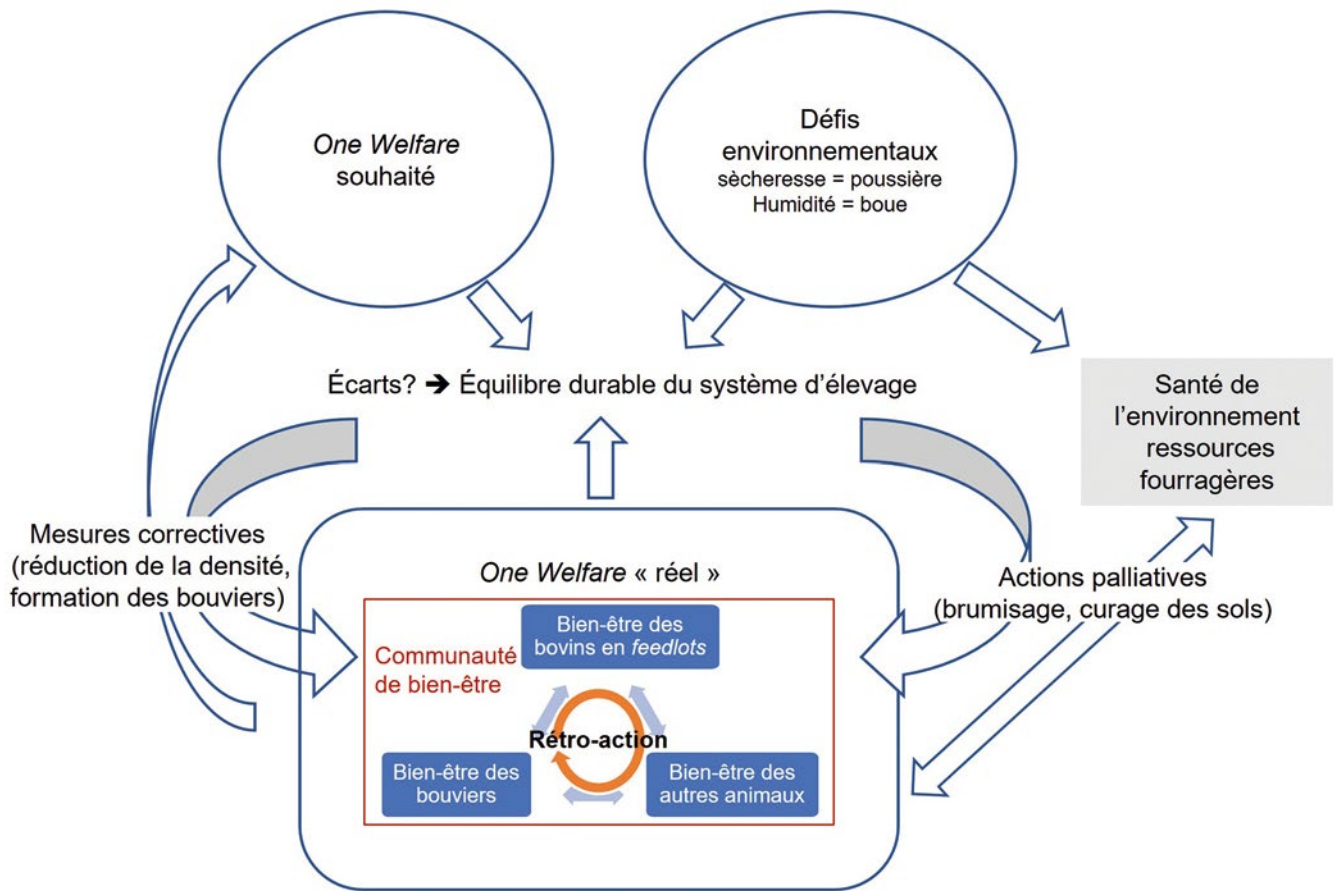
*One Welfare* souhaité

Défis environnementaux
sècheresse = poussière
Humidité = boue

Écarts? ➔ Équilibre durable du système d'élevage

Santé de l'environnement ressources fourragères

Mesures correctives (réduction de la densité, formation des bouviers)

*One Welfare* « réel »

Actions palliatives (brumisage, curage des sols)

Communauté de bien-être

Bien-être des bovins en *feedlots*

Rétro-action

Bien-être des bouviers

Bien-être des autres animaux